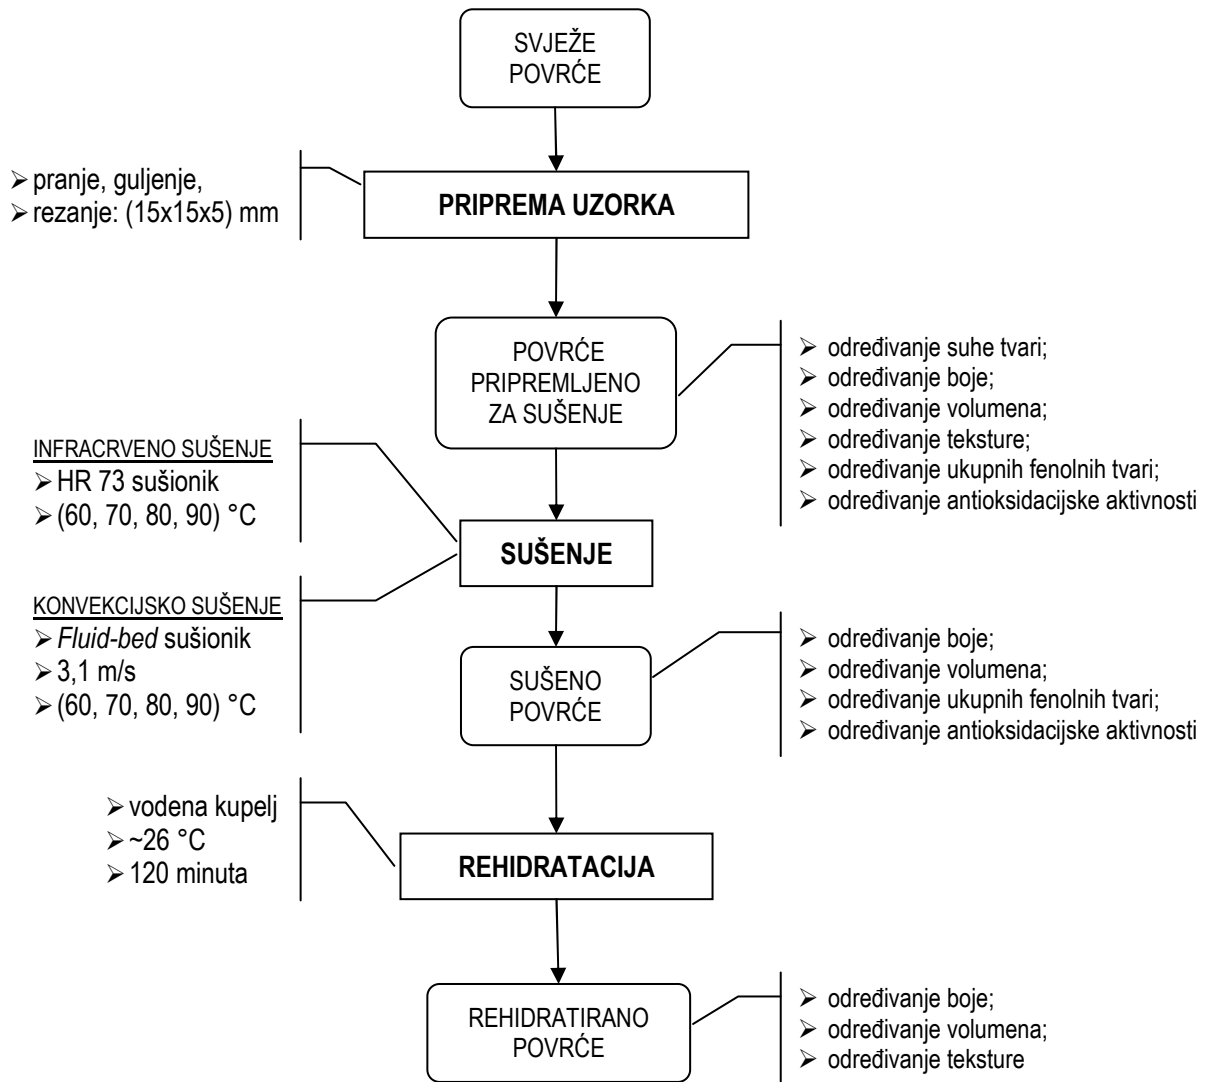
SVJEŽE POVRĆE

➢ pranje, guljenje,
➢ rezanje: (15x15x5) mm

PRIPREMA UZORKA

POVRĆE PRIPREMLJENO ZA SUŠENJE

➢ određivanje suhe tvari;
➢ određivanje boje;
➢ određivanje volumena;
➢ određivanje teksture;
➢ određivanje ukupnih fenolnih tvari;
➢ određivanje antioksidacijske aktivnosti

INFRACRVENO SUŠENJE
➢ HR 73 sušionik
➢ (60, 70, 80, 90) °C

SUŠENJE

KONVEKCIJSKO SUŠENJE
➢ *Fluid-bed* sušionik
➢ 3,1 m/s
➢ (60, 70, 80, 90) °C

SUŠENO POVRĆE

➢ određivanje boje;
➢ određivanje volumena;
➢ određivanje ukupnih fenolnih tvari;
➢ određivanje antioksidacijske aktivnosti

➢ vodena kupelj
➢ ~26 °C
➢ 120 minuta

REHIDRATACIJA

REHIDRATIRANO POVRĆE

➢ određivanje boje;
➢ određivanje volumena;
➢ određivanje teksture